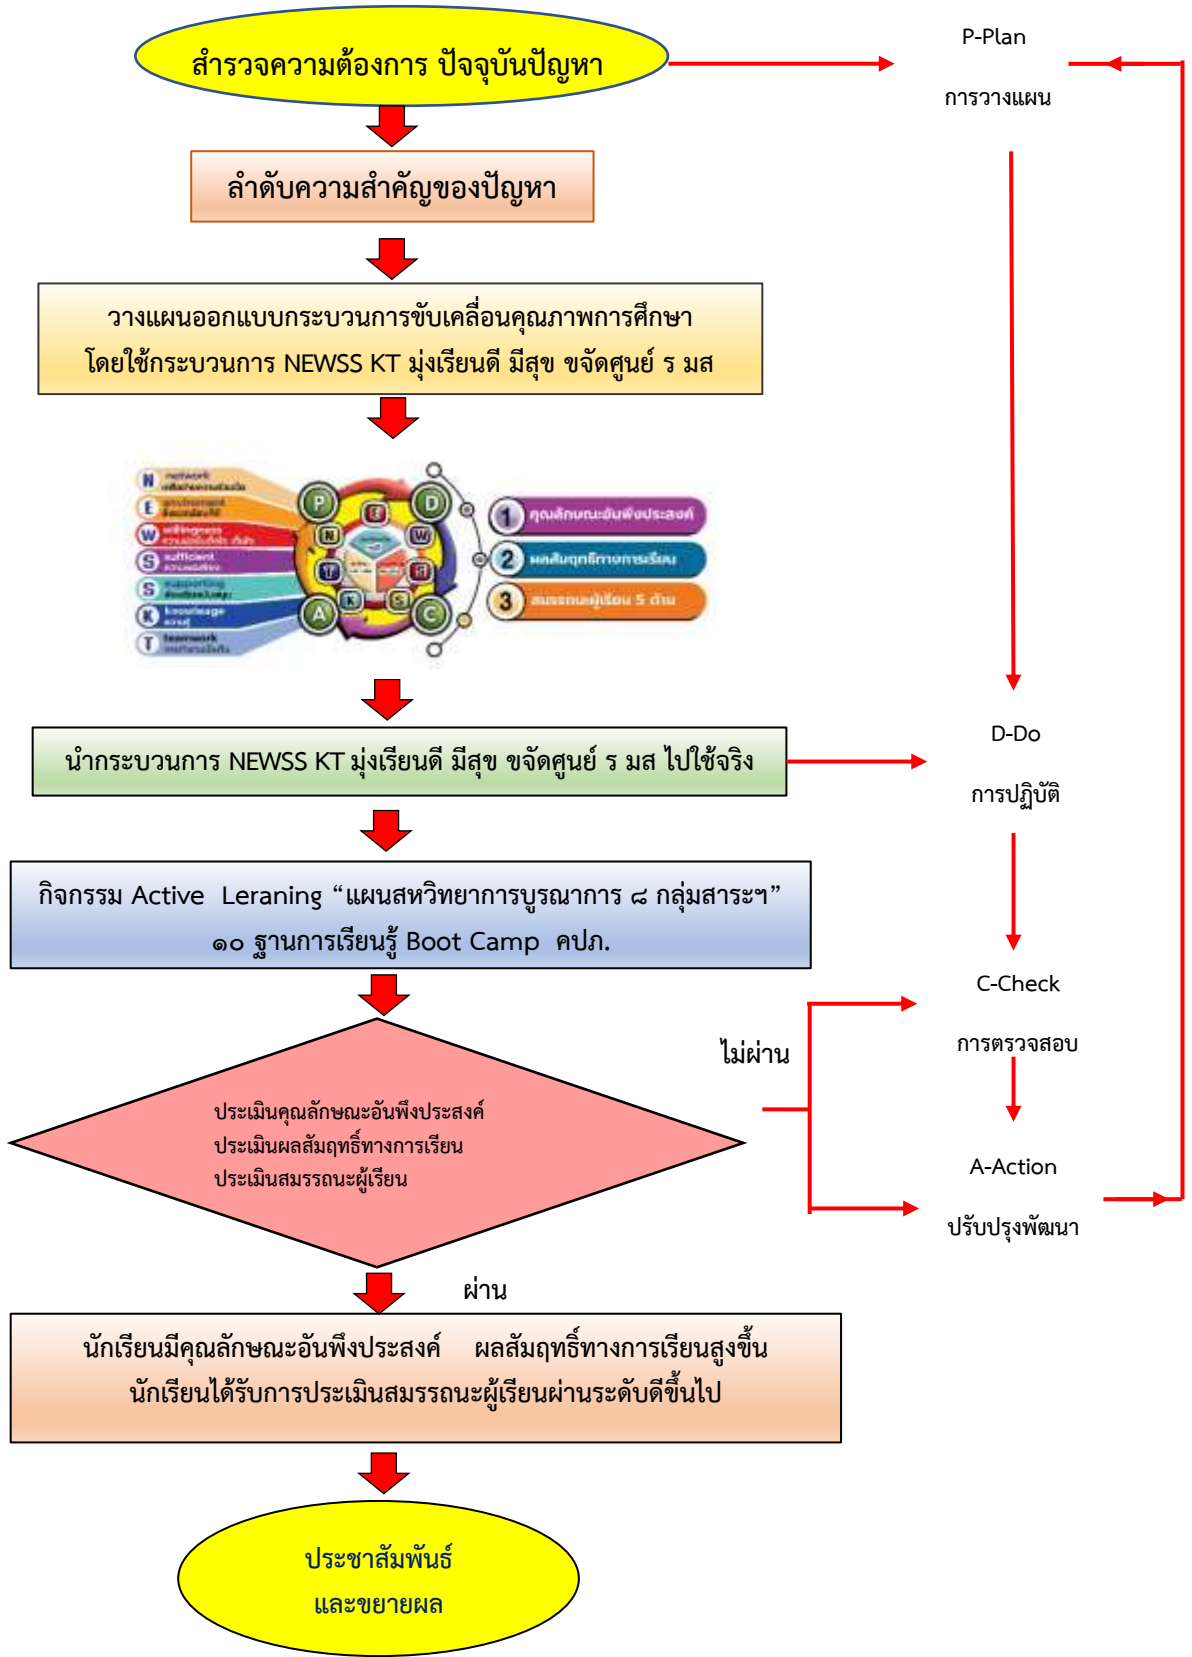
สำรวจความต้องการ ปัจจุบันปัญหา

P-Plan

การวางแผน

ลำดับความสำคัญของปัญหา

วางแผนออกแบบกระบวนการขับเคลื่อนคุณภาพการศึกษา โดยใช้กระบวนการ NEWSS KT มุ่งเรียนดี มีสุข ขจัดศูนย์ ร มส

N network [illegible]
E environment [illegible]
W willingness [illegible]
S sufficient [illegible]
S supporting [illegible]
K knowledge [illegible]
T teamwork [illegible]

P D A C
N E W T K S R

1 คุณลักษณะอันพึงประสงค์
2 ผลสัมฤทธิ์ทางการเรียน
3 สมรรถนะผู้เรียน 5 ด้าน

D-Do

การปฏิบัติ

นำกระบวนการ NEWSS KT มุ่งเรียนดี มีสุข ขจัดศูนย์ ร มส ไปใช้จริง

กิจกรรม Active Leraning “แผนสหวิทยาการบูรณาการ ๘ กลุ่มสาระฯ” ๑๐ ฐานการเรียนรู้ Boot Camp คปภ.

C-Check

การตรวจสอบ

ไม่ผ่าน

ประเมินคุณลักษณะอันพึงประสงค์
ประเมินผลสัมฤทธิ์ทางการเรียน
ประเมินสมรรถนะผู้เรียน

A-Action

ปรับปรุงพัฒนา

ผ่าน

นักเรียนมีคุณลักษณะอันพึงประสงค์ ผลสัมฤทธิ์ทางการเรียนสูงขึ้น นักเรียนได้รับการประเมินสมรรถนะผู้เรียนผ่านระดับดีขึ้นไป

ประชาสัมพันธ์
และขยายผล